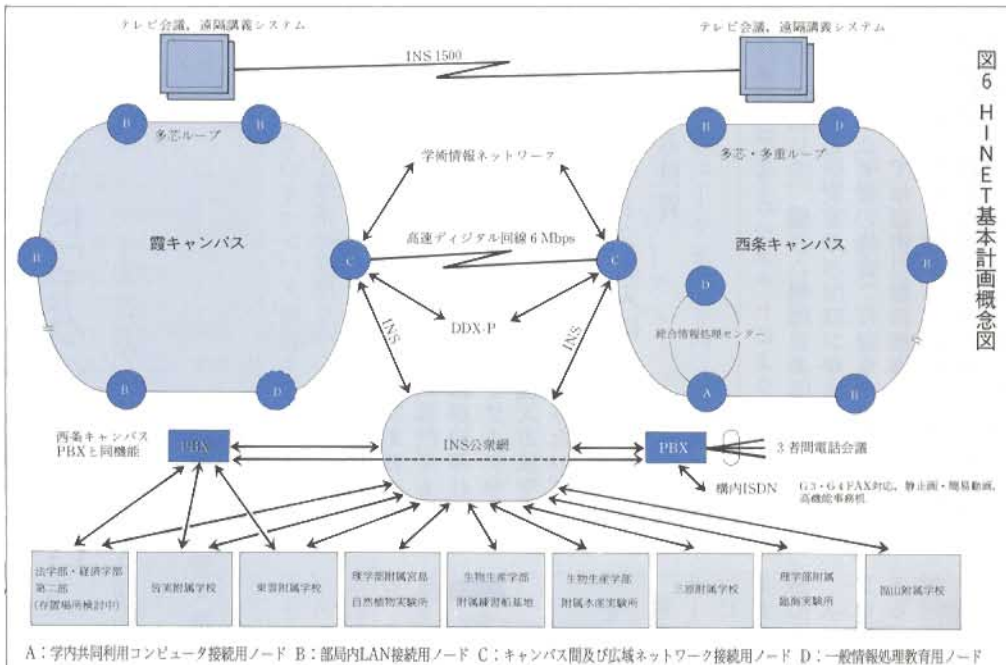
図6 HINET基本計画概念図

テレビ会議，遠隔講義システム

テレビ会議，遠隔講義システム

INS 1500

B

B

多芯ループ

学術情報ネットワーク

B

D

多芯・多重ループ

B

霞キャンパス

C

高速ディジタル回線 6 Mbps

C

西条キャンパス

B

INS

DDX-P

INS

D

総合情報処理センター

A

B

B

D

B

西条キャンパス PBXと同機能

PBX

INS公衆網

PBX

3者間電話会議

構内ISDN

G3・G4FAX対応，静止画・簡易動画，高機能事務机

法学部・経済学部第二部（存置場所検討中）

附属学校

東雲附属学校

理学部附属宮島自然植物実験所

生物生産学部附属練習船基地

生物生産学部附属水産実験所

三原附属学校

理学部附属臨海実験所

福山附属学校

A：学内共同利用コンピュータ接続用ノード B：部局内LAN接続用ノード C：キャンパス間及び広域ネットワーク接続用ノード D：一般情報処理教育用ノード